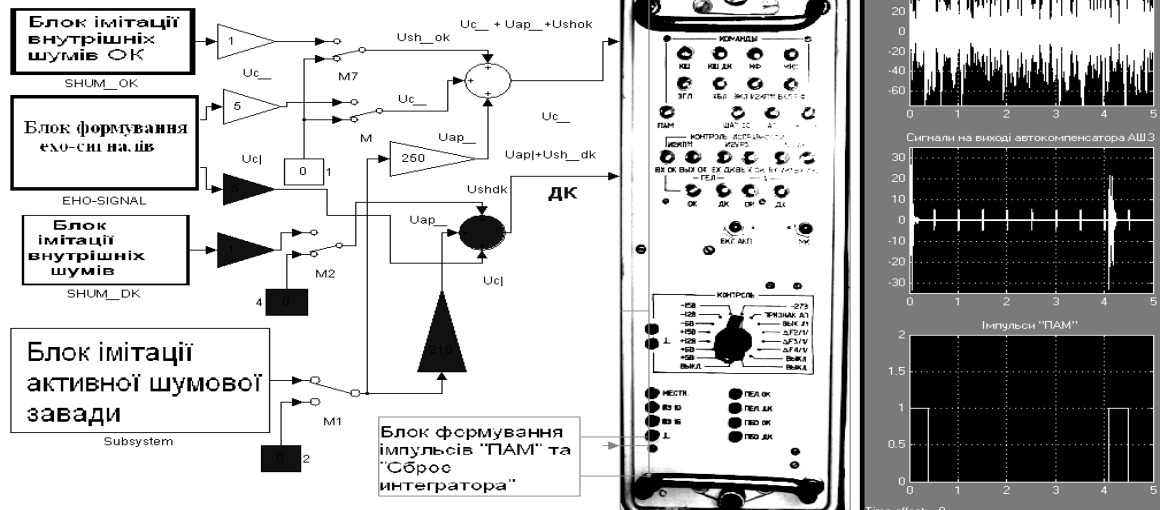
Блок імітації внутрішніх шумів ОК

SHUM__OK

1

Ush__ok

Uc__ + Uap__+Ushok

Uc_

M7

5

Uc__

Блок формування ехо-сигналів

0

1

M

Uap__

Uc__

Uc|

250

Uap|+Ush__dk

EHO-SIGNAL

Ushdk

ДК

Uap__

Блок імітації внутрішніх шумів

M2

Uc|

SHUM__DK

4

Блок імітації активної шумової завади

M1

Subsystem

2

Блок формування імпульсів "ПАМ" та "Сброс интегратора"

КОМАНДЫ

ПАМ

КОНТРОЛЬ

-15В

-12В

-5В

+15В

+12В

+5В

ВЫКЛ

-27В

ПРИЗНАК А1

ВЫКЛ

МЕСТН.

ОК

ДК

20

0

-20

-40

-60

0 1 2 3 4 5

Сигнали на виході автокомпенсатора АШЗ

30

20

10

0

-10

-20

-30

0 1 2 3 4 5

Імпульси "ПАМ"

2

1.5

1

0.5

0

0 1 2 3 4 5